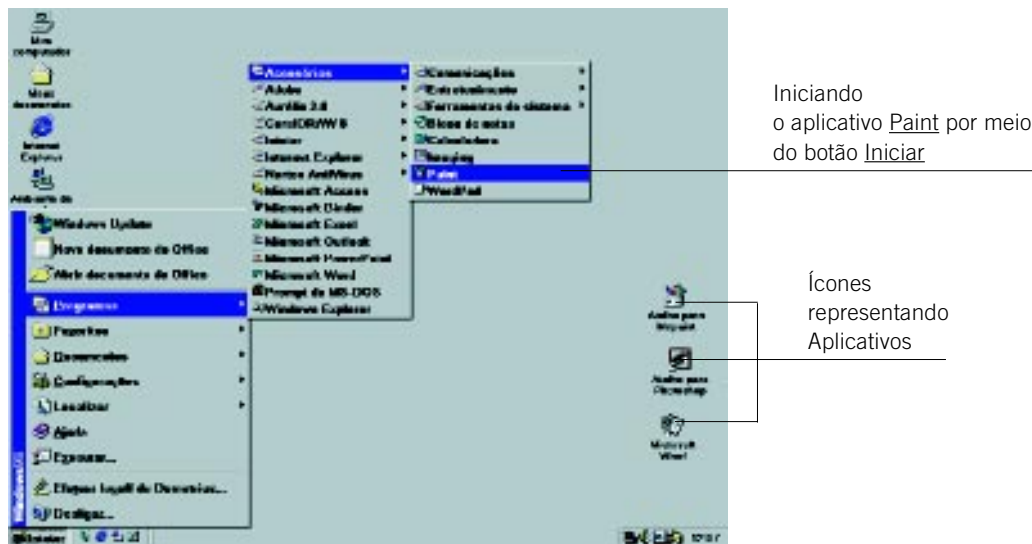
Meu computador

Meus documentos

Internet Explorer

Windows Update

Novo documento do Office

Abrir documento do Office

Programas

Favoritos

Documentos

Configurações

Localizar

Ajuda

Executar...

Efetuar logoff de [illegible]...

Desligar...

Iniciar

Acessórios

Adobe

Aurélio 3.0

CorelDRAW 8

Iniciar

Internet Explorer

Norton AntiVirus

Microsoft Access

Microsoft Binder

Microsoft Excel

Microsoft Outlook

Microsoft PowerPoint

Microsoft Word

Prompt do MS-DOS

Windows Explorer

Comunicações

Entretenimento

Ferramentas de sistema

Bloco de notas

Calculadora

Imaging

Paint

WordPad

Iniciando o aplicativo Paint por meio do botão Iniciar

Ícones representando Aplicativos

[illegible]

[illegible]

Microsoft Word